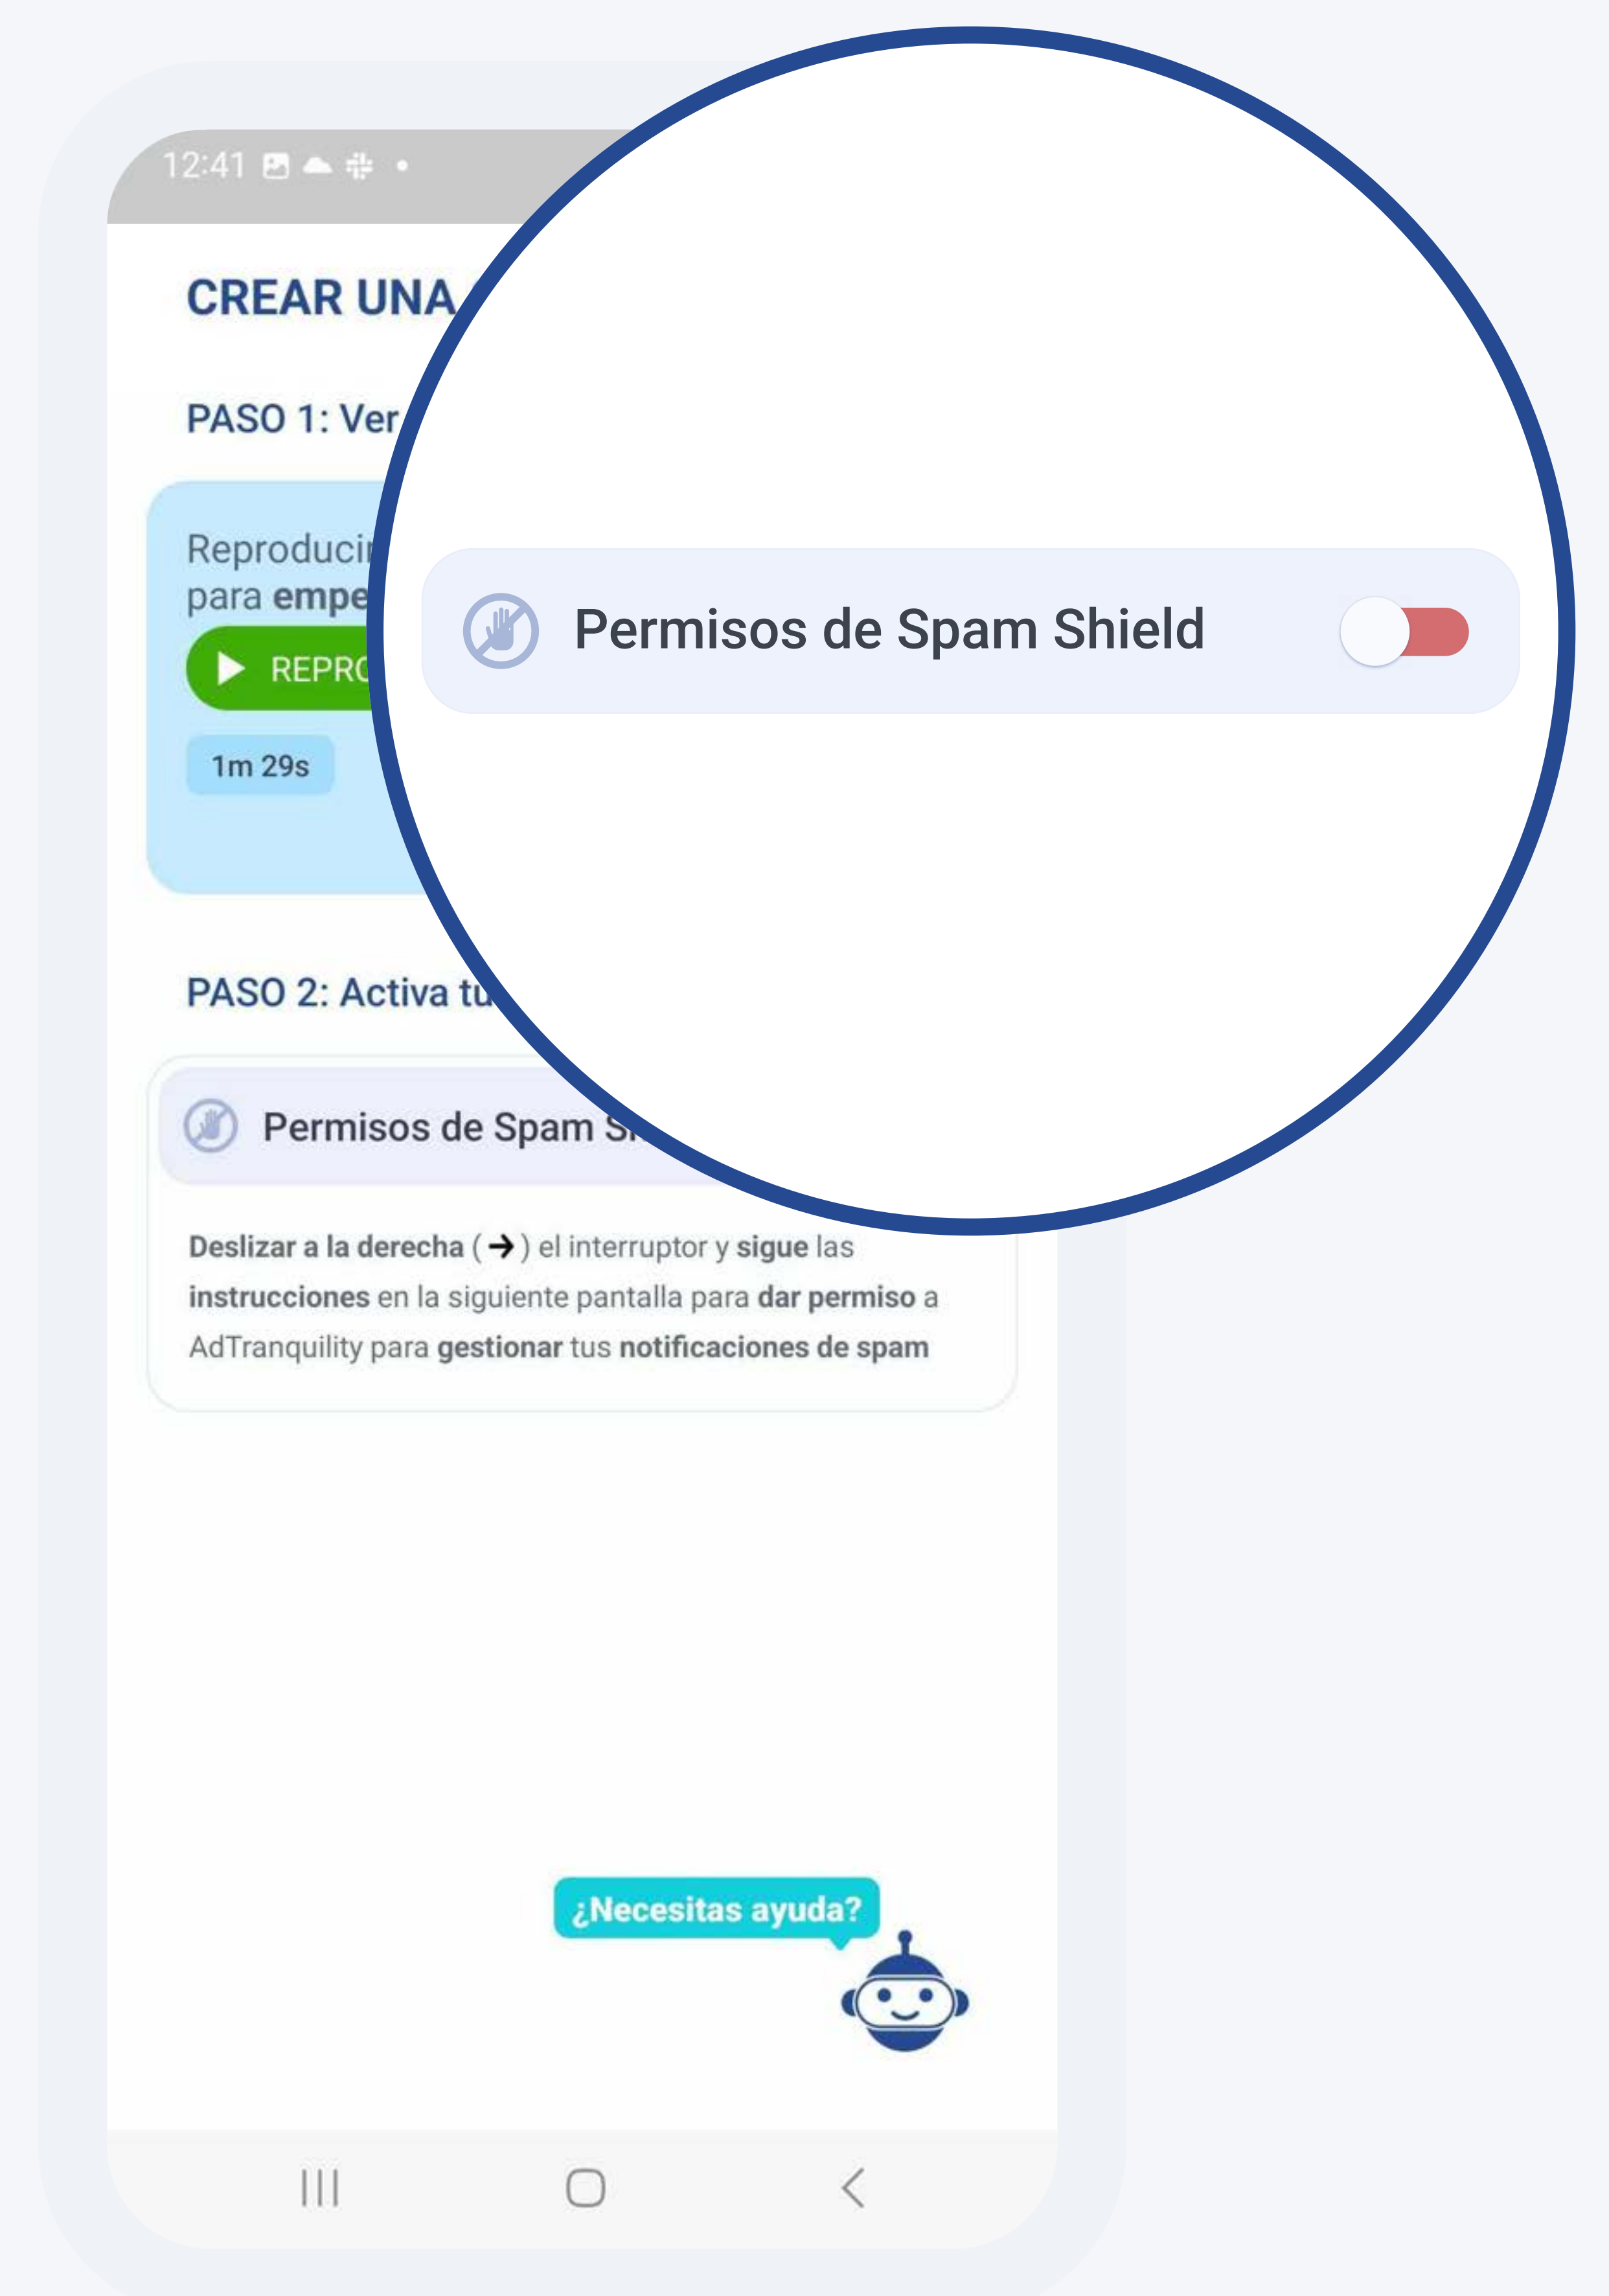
12:41

CREAR UNA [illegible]

PASO 1: Ver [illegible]

Reproduci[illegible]
para empe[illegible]

REPRO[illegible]

1m 29s

PASO 2: Activa tu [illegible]

Permisos de Spam Shield

Permisos de Spam S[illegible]

Deslizar a la derecha ( → ) el interruptor y sigue las instrucciones en la siguiente pantalla para dar permiso a AdTranquility para gestionar tus notificaciones de spam

¿Necesitas ayuda?